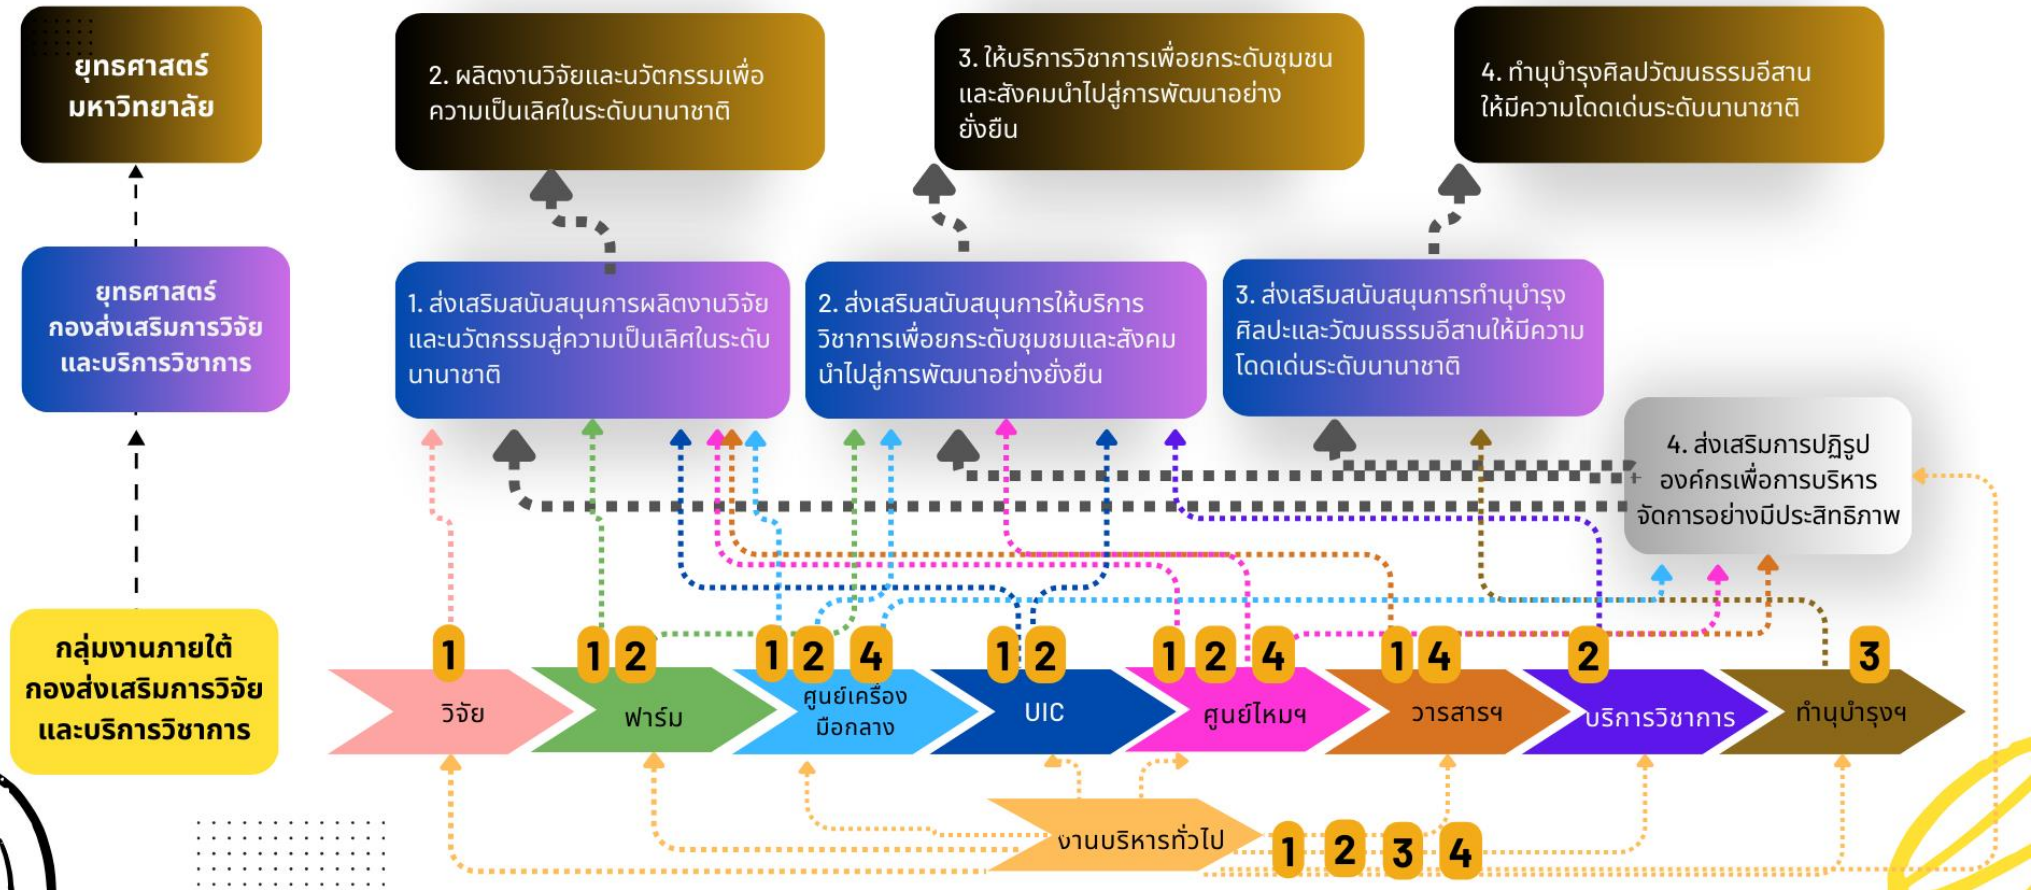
ยุทธศาสตร์มหาวิทยาลัย

2. ผลิตงานวิจัยและนวัตกรรมเพื่อความเป็นเลิศในระดับนานาชาติ

3. ให้บริการวิชาการเพื่อยกระดับชุมชนและสังคมนำไปสู่การพัฒนาอย่างยั่งยืน

4. ทำนุบำรุงศิลปวัฒนธรรมอีสานให้มีความโดดเด่นระดับนานาชาติ

ยุทธศาสตร์กองส่งเสริมการวิจัยและบริการวิชาการ

1. ส่งเสริมสนับสนุนการผลิตงานวิจัยและนวัตกรรมสู่ความเป็นเลิศในระดับนานาชาติ

2. ส่งเสริมสนับสนุนการให้บริการวิชาการเพื่อยกระดับชุมชนและสังคมนำไปสู่การพัฒนาอย่างยั่งยืน

3. ส่งเสริมสนับสนุนการทำนุบำรุงศิลปะและวัฒนธรรมอีสานให้มีความโดดเด่นระดับนานาชาติ

4. ส่งเสริมการปฏิรูปองค์กรเพื่อการบริหารจัดการอย่างมีประสิทธิภาพ

กลุ่มงานภายใต้กองส่งเสริมการวิจัยและบริการวิชาการ

1 วิจัย
1 2 ฟาร์ม
1 2 4 ศูนย์เครื่องมือกลาง
1 2 UIC
1 2 4 ศูนย์ไหมฯ
1 4 วารสารฯ
2 บริการวิชาการ
3 ทำนุบำรุงฯ

งานบริหารทั่วไป 1 2 3 4